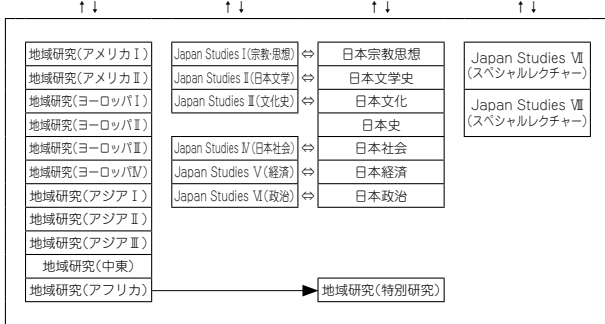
↑↓ ↑↓ ↑↓ ↑↓

地域研究(アメリカⅠ)
地域研究(アメリカⅡ)
地域研究(ヨーロッパⅠ)
地域研究(ヨーロッパⅡ)
地域研究(ヨーロッパⅢ)
地域研究(ヨーロッパⅣ)
地域研究(アジアⅠ)
地域研究(アジアⅡ)
地域研究(アジアⅢ)
地域研究(中東)
地域研究(アフリカ)

Japan Studies Ⅰ(宗教・思想) ⇔ 日本宗教思想
Japan Studies Ⅱ(日本文学) ⇔ 日本文学史
Japan Studies Ⅲ(文化史) ⇔ 日本文化
日本史
Japan Studies Ⅳ(日本社会) ⇔ 日本社会
Japan Studies Ⅴ(経済) ⇔ 日本経済
Japan Studies Ⅵ(政治) ⇔ 日本政治

地域研究(特別研究)

Japan Studies Ⅶ
(スペシャルレクチャー)

Japan Studies Ⅷ
(スペシャルレクチャー)